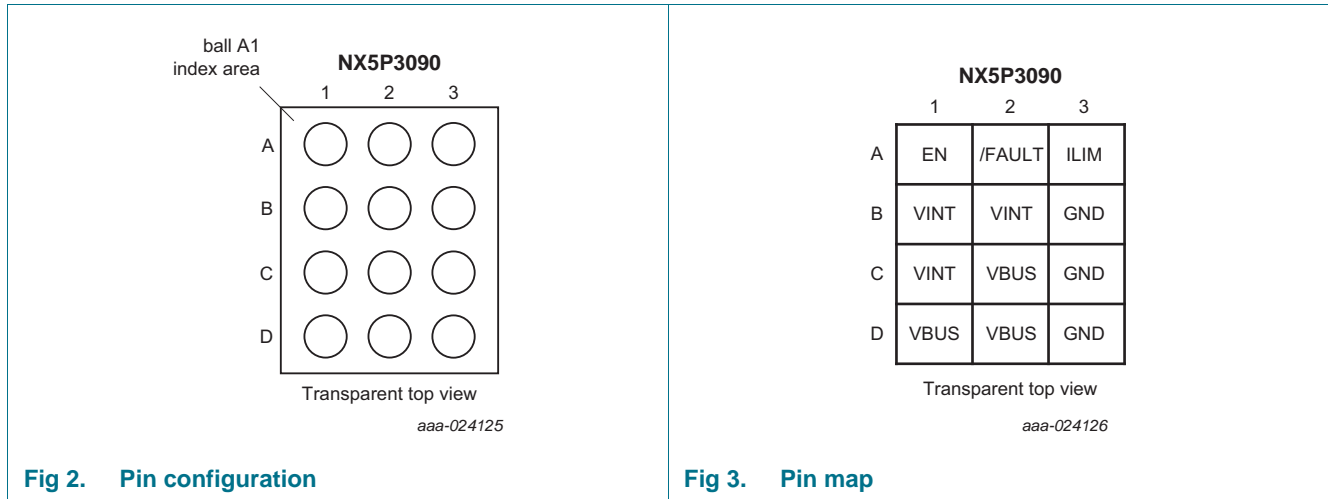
ball A1 index area

NX5P3090

1 2 3

A

B

C

D

Transparent top view

aaa-024125

Fig 2. Pin configuration

NX5P3090

| | 1 | 2 | 3 |
|---|---|---|---|
| A | EN | /FAULT | ILIM |
| B | VINT | VINT | GND |
| C | VINT | VBUS | GND |
| D | VBUS | VBUS | GND |

Transparent top view

aaa-024126

Fig 3. Pin map